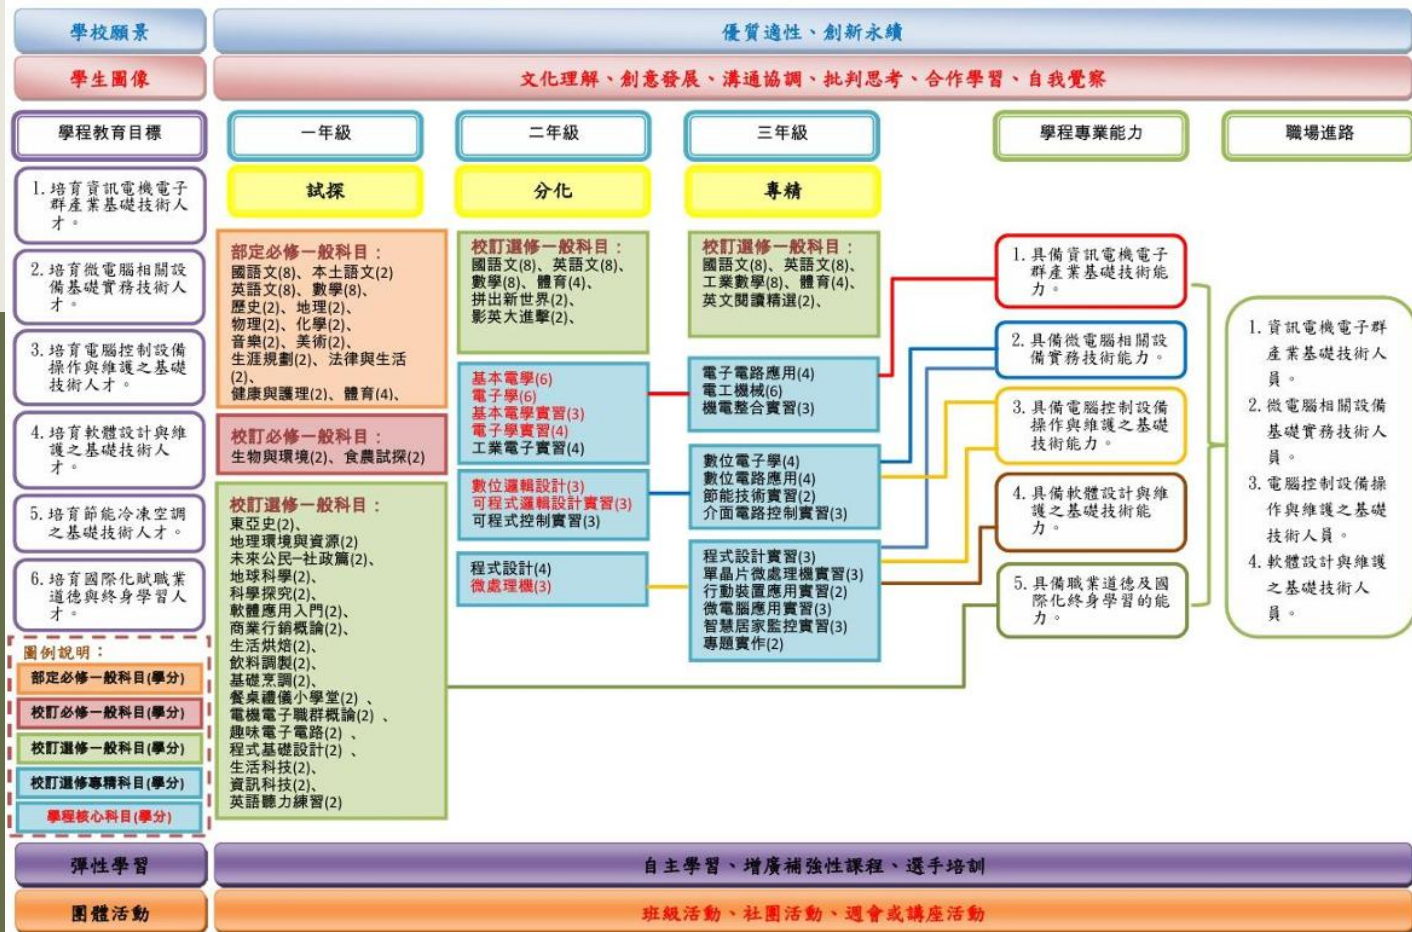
學校願景
優質適性、創新永續

學生圖像
文化理解、創意發展、溝通協調、批判思考、合作學習、自我覺察

學程教育目標

1. 培育資訊電機電子群產業基礎技術人才。

2. 培育微電腦相關設備基礎實務技術人才。

3. 培育電腦控制設備操作與維護之基礎技術人才。

4. 培育軟體設計與維護之基礎技術人才。

5. 培育節能冷凍空調之基礎技術人才。

6. 培育國際化職業道德與終身學習人才。

圖例說明：
部定必修一般科目(學分)
校訂必修一般科目(學分)
校訂選修一般科目(學分)
校訂選修專精科目(學分)
學程核心科目(學分)

一年級
試探

部定必修一般科目：
國語文(8)、本土語文(2)
英語文(8)、數學(8)、
歷史(2)、地理(2)、
物理(2)、化學(2)、
音樂(2)、美術(2)、
生涯規劃(2)、法律與生活(2)、
健康與護理(2)、體育(4)、

校訂必修一般科目：
生物與環境(2)、食農試探(2)

校訂選修一般科目：
東亞史(2)、
地理環境與資源(2)
未來公民一社政篇(2)、
地球科學(2)、
科學探究(2)、
軟體應用入門(2)、
商業行銷概論(2)、
生活烘焙(2)、
飲料調製(2)、
基礎烹調(2)、
餐桌禮儀小學堂(2)、
電機電子職群概論(2)、
趣味電子電路(2)、
程式基礎設計(2)、
生活科技(2)、
資訊科技(2)、
英語聽力練習(2)

二年級
分化

校訂選修一般科目：
國語文(8)、英語文(8)、
數學(8)、體育(4)、
拼出新世界(2)、
影英大進擊(2)、

基本電學(6)
電子學(6)
基本電學實習(3)
電子學實習(4)
工業電子實習(4)

數位邏輯設計(3)
可程式邏輯設計實習(3)
可程式控制實習(3)

程式設計(4)
微處理機(3)

三年級
專精

校訂選修一般科目：
國語文(8)、英語文(8)、
工業數學(8)、體育(4)、
英文閱讀精選(2)、

電子電路應用(4)
電工機械(6)
機電整合實習(3)

數位電子學(4)
數位電路應用(4)
節能技術實習(2)
介面電路控制實習(3)

程式設計實習(3)
單晶片微處理機實習(3)
行動裝置應用實習(2)
微電腦應用實習(3)
智慧居家監控實習(3)
專題實作(2)

學程專業能力

1. 具備資訊電機電子群產業基礎技術能力。

2. 具備微電腦相關設備實務技術能力。

3. 具備電腦控制設備操作與維護之基礎技術能力。

4. 具備軟體設計與維護之基礎技術能力。

5. 具備職業道德及國際化終身學習的能力。

職場進路

1. 資訊電機電子群產業基礎技術人員。
2. 微電腦相關設備基礎實務技術人員。
3. 電腦控制設備操作與維護之基礎技術人員。
4. 軟體設計與維護之基礎技術人員。

彈性學習
自主學習、增廣補強性課程、選手培訓

團體活動
班級活動、社團活動、週會或講座活動